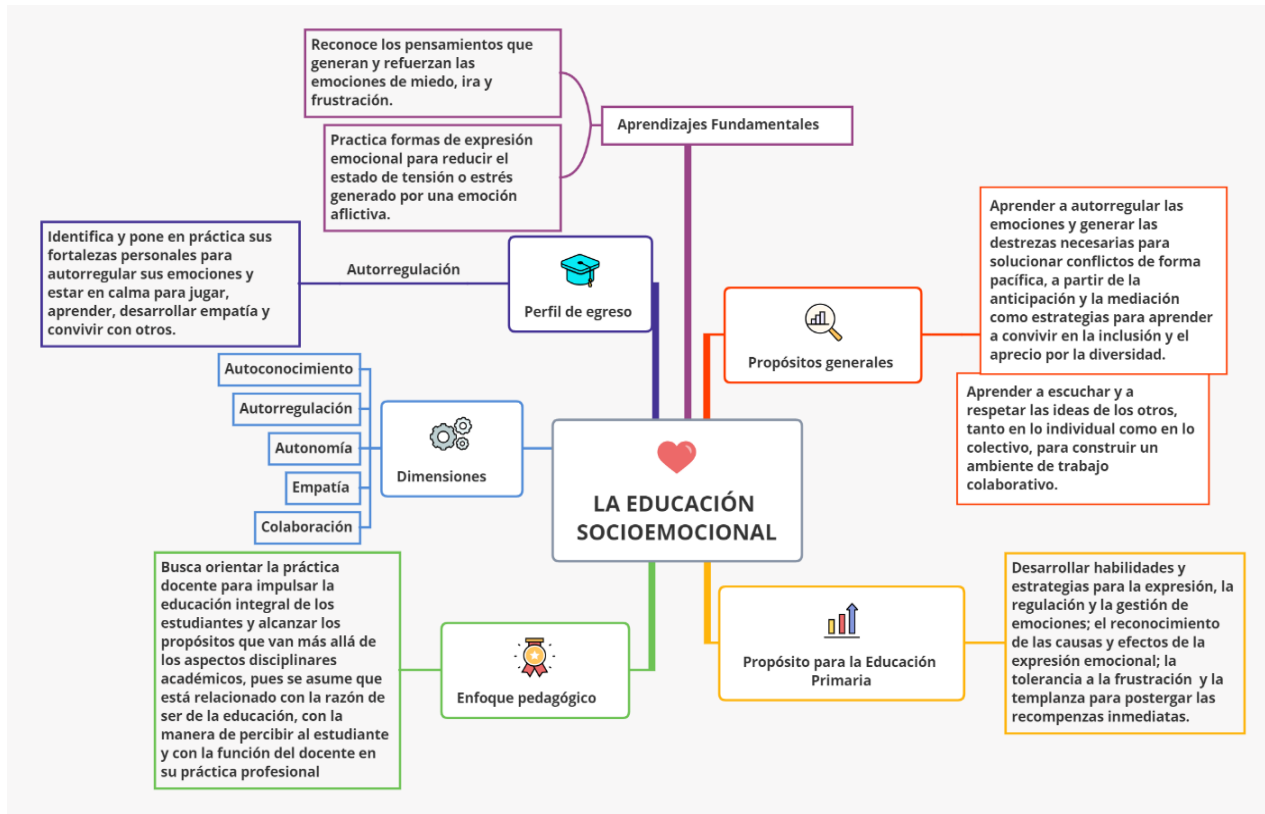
Reconoce los pensamientos que generan y refuerzan las emociones de miedo, ira y frustración.

Practica formas de expresión emocional para reducir el estado de tensión o estrés generado por una emoción aflictiva.

Aprendizajes Fundamentales

Identifica y pone en práctica sus fortalezas personales para autorregular sus emociones y estar en calma para jugar, aprender, desarrollar empatía y convivir con otros.

Autorregulación

Perfil de egreso

Aprender a autorregular las emociones y generar las destrezas necesarias para solucionar conflictos de forma pacífica, a partir de la anticipación y la mediación como estrategias para aprender a convivir en la inclusión y el aprecio por la diversidad.

Propósitos generales

Aprender a escuchar y a respetar las ideas de los otros, tanto en lo individual como en lo colectivo, para construir un ambiente de trabajo colaborativo.

Autoconocimiento

Autorregulación

Autonomía

Empatía

Colaboración

Dimensiones

LA EDUCACIÓN SOCIOEMOCIONAL

Busca orientar la práctica docente para impulsar la educación integral de los estudiantes y alcanzar los propósitos que van más allá de los aspectos disciplinares académicos, pues se asume que está relacionado con la razón de ser de la educación, con la manera de percibir al estudiante y con la función del docente en su práctica profesional

Enfoque pedagógico

Desarrollar habilidades y estrategias para la expresión, la regulación y la gestión de emociones; el reconocimiento de las causas y efectos de la expresión emocional; la tolerancia a la frustración y la templanza para postergar las recompenzas inmediatas.

Propósito para la Educación Primaria